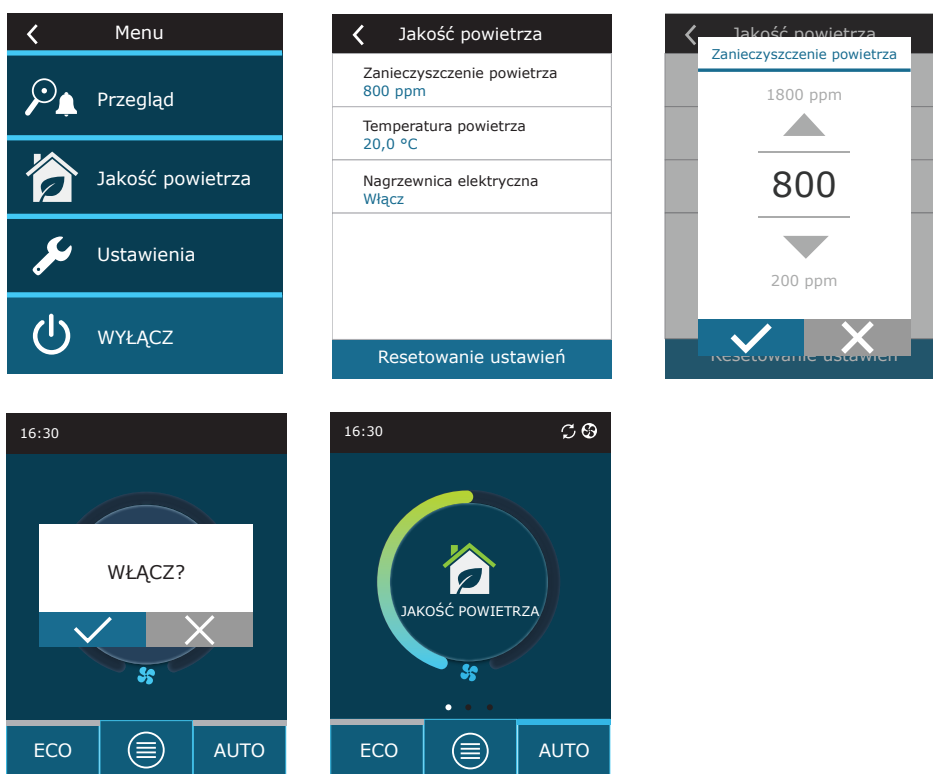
Menu

Przegląd

Jakość powietrza

Ustawienia

WYŁĄCZ

Jakość powietrza

Zanieczyszczenie powietrza
800 ppm

Temperatura powietrza
20,0 °C

Nagrzewnica elektryczna
Włącz

Resetowanie ustawień

Jakość powietrza

Zanieczyszczenie powietrza

1800 ppm

800

200 ppm

Resetowanie ustawień

16:30

WŁĄCZ?

ECO

AUTO

16:30

JAKOŚĆ POWIETRZA

ECO

AUTO